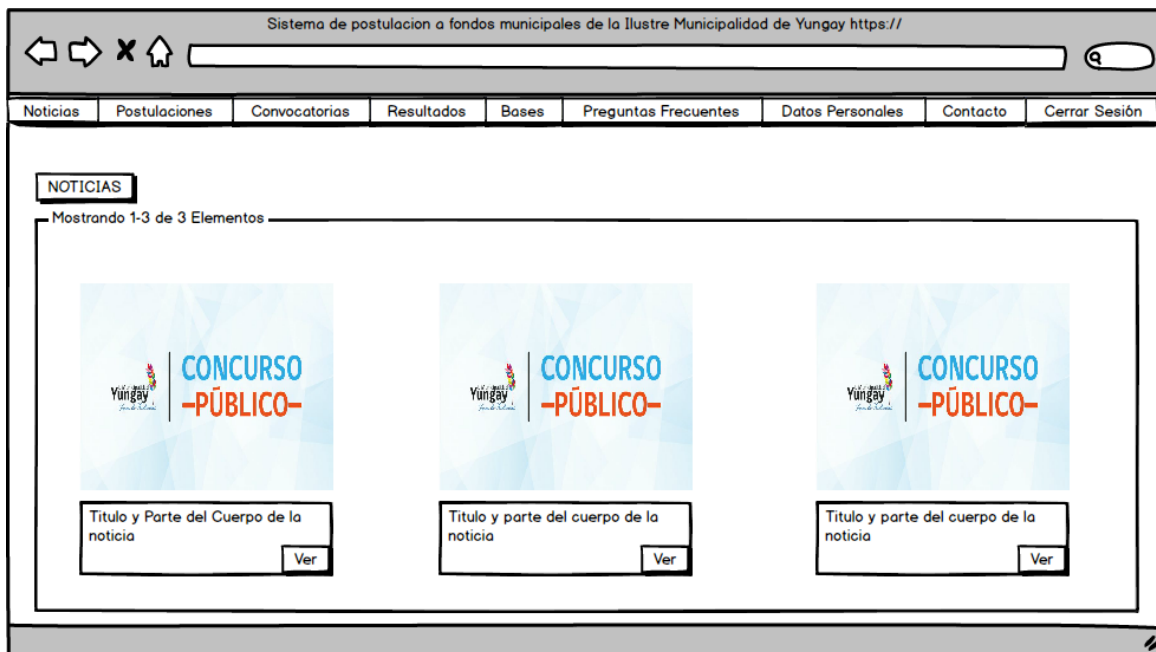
Sistema de postulacion a fondos municipales de la Ilustre Municipalidad de Yungay https://

Noticias | Postulaciones | Convocatorias | Resultados | Bases | Preguntas Frecuentes | Datos Personales | Contacto | Cerrar Sesión

NOTICIAS

Mostrando 1-3 de 3 Elementos

Yungay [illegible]
CONCURSO
-PÚBLICO-

Titulo y Parte del Cuerpo de la noticia
Ver

Yungay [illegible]
CONCURSO
-PÚBLICO-

Titulo y parte del cuerpo de la noticia
Ver

Yungay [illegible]
CONCURSO
-PÚBLICO-

Titulo y parte del cuerpo de la noticia
Ver